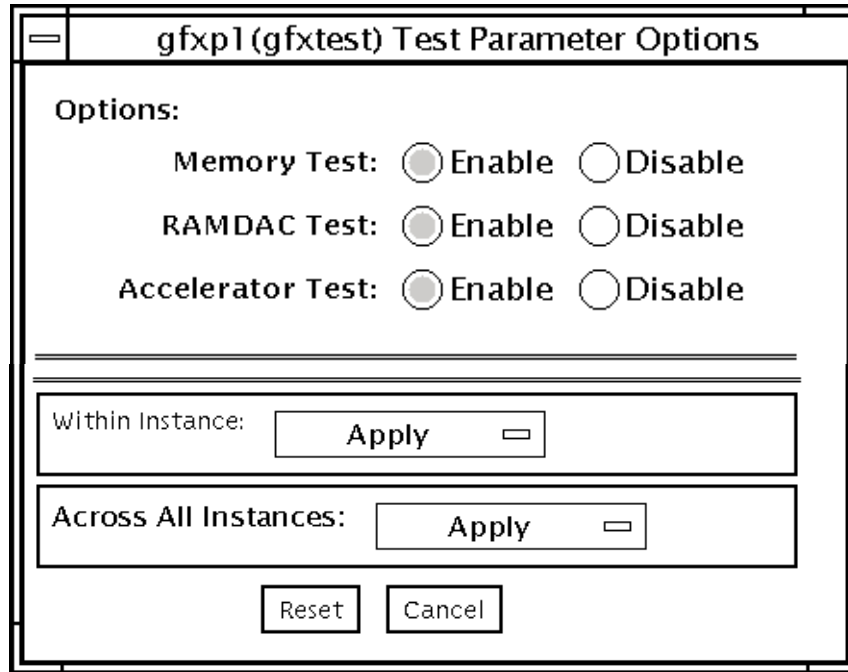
gfxp1(gfxtest) Test Parameter Options

Options:

Memory Test: Enable Disable

RAMDAC Test: Enable Disable

Accelerator Test: Enable Disable

Within Instance: Apply

Across All Instances: Apply

Reset Cancel